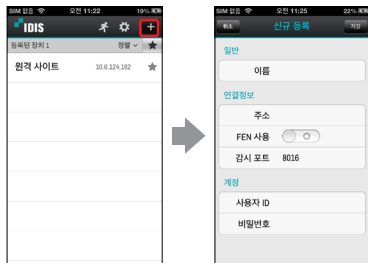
SIM 없음 오전 11:22 19%

IDIS

+

등록된 장치 1 정렬

원격 사이트 10.0.124.182

SIM 없음 오전 11:25 22%

취소 신규 등록 저장

일반

이름

연결정보

주소

FEN 사용

감시 포트 8016

계정

사용자 ID

비밀번호